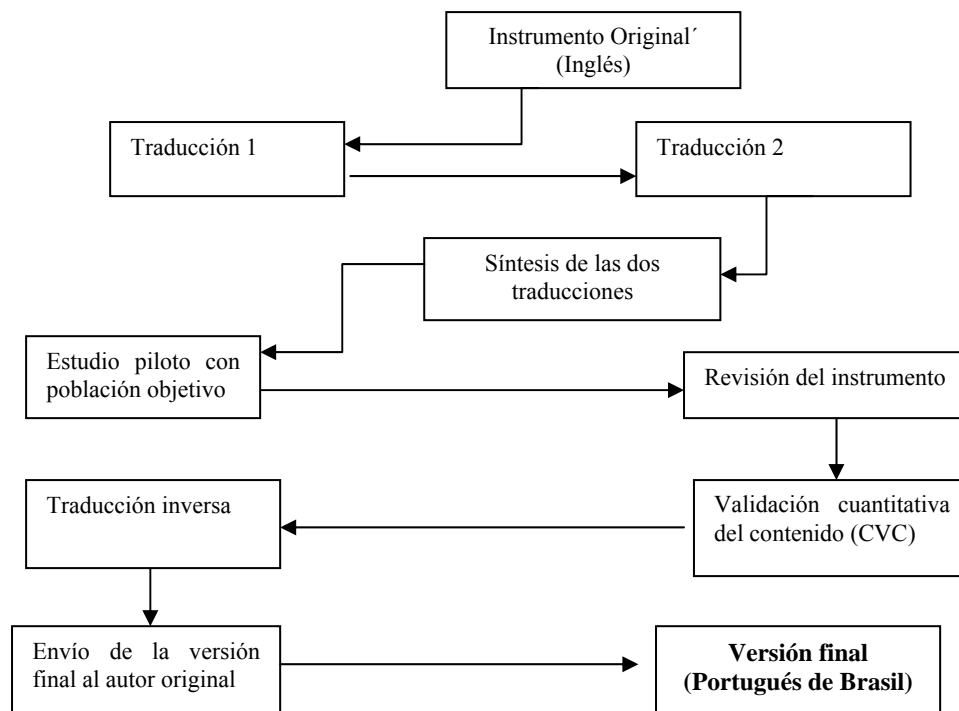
Instrumento Original´ (Inglés)

Traducción 1

Traducción 2

Síntesis de las dos traducciones

Estudio piloto con población objetivo

Revisión del instrumento

Traducción inversa

Validación cuantitativa del contenido (CVC)

Envío de la versión final al autor original

**Versión final (Portugués de Brasil)**